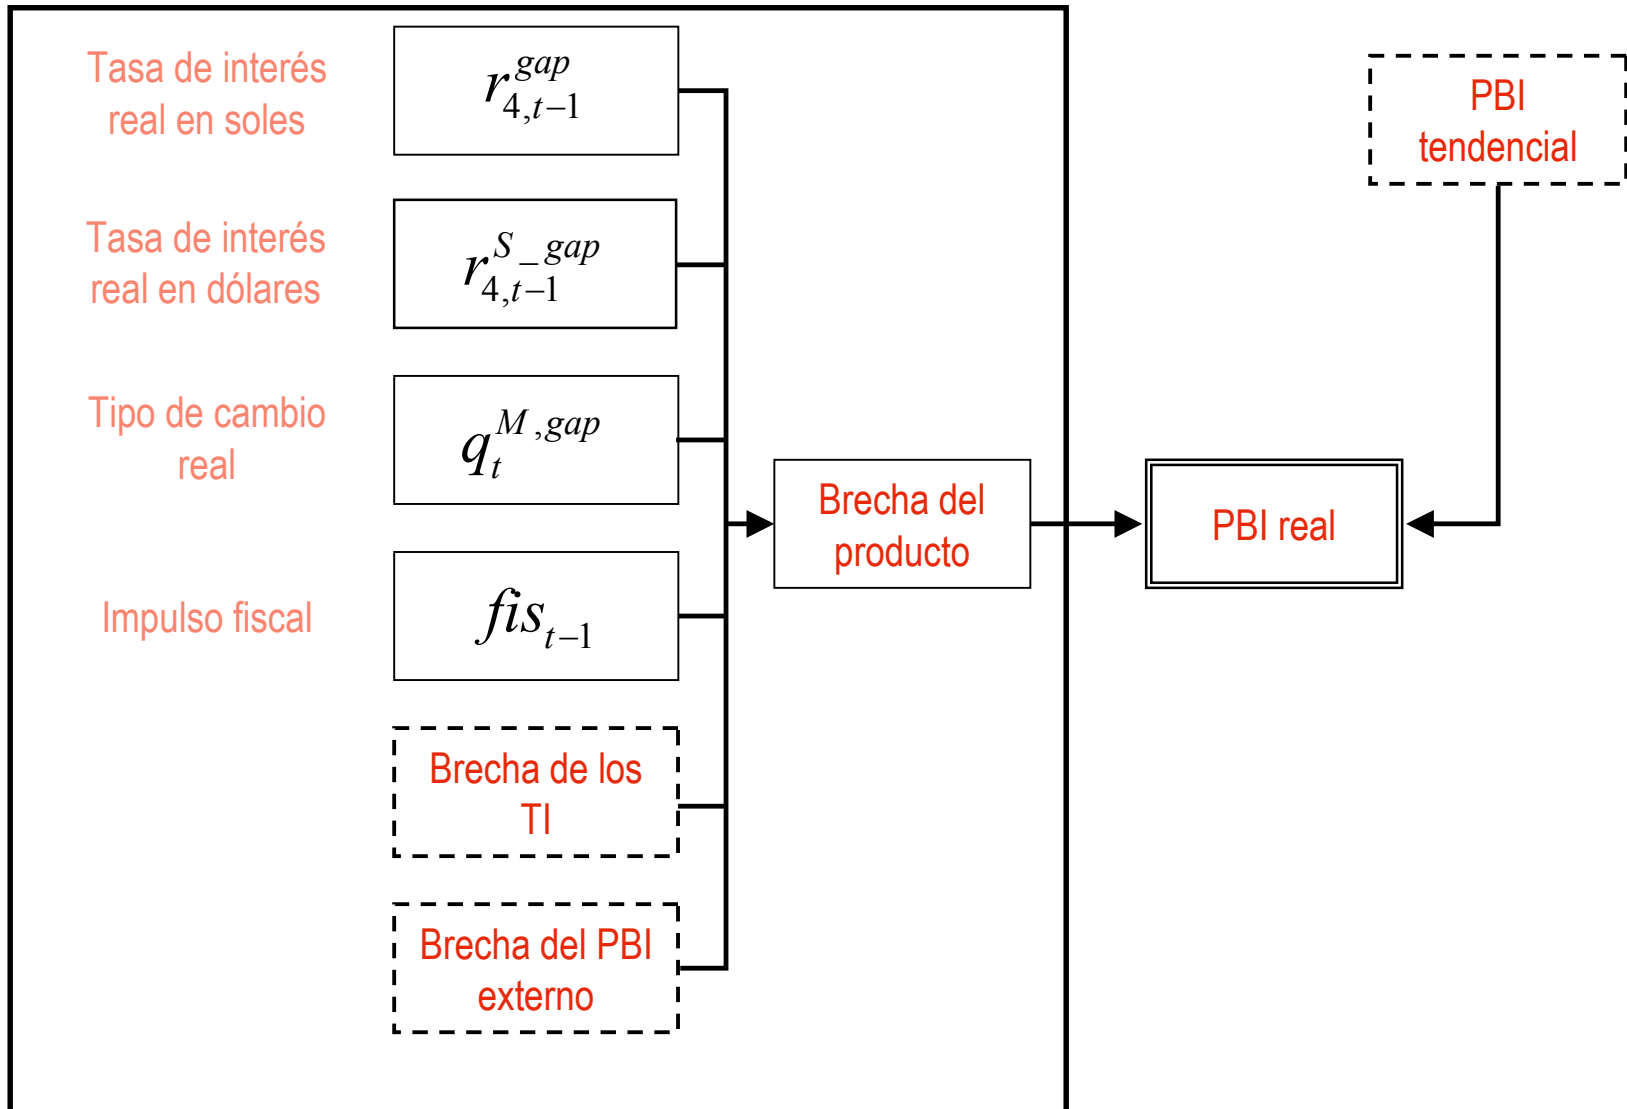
Tasa de interés real en soles

$r^{gap}_{4,t-1}$

Tasa de interés real en dólares

$r^{S\_gap}_{4,t-1}$

Tipo de cambio real

$q^{M,gap}_{t}$

Impulso fiscal

$fis_{t-1}$

Brecha de los TI

Brecha del PBI externo

Brecha del producto

PBI real

PBI tendencial